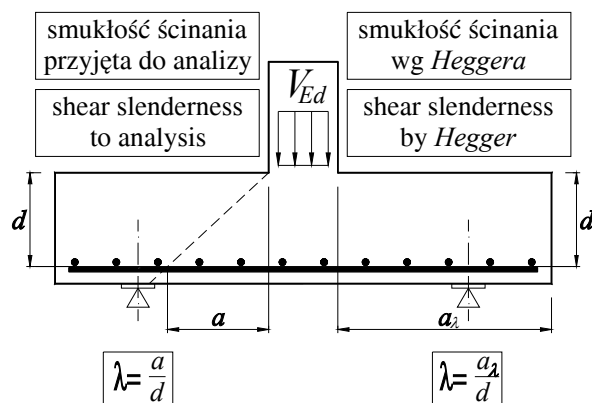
smukłość ścinania przyjęta do analizy

shear slenderness to analysis

$V_{Ed}$

smukłość ścinania wg *Heggera*

shear slenderness by *Hegger*

$d$

$d$

$a$

$a_{\lambda}$

$\lambda = \frac{a}{d}$

$\lambda = \frac{a_{\lambda}}{d}$